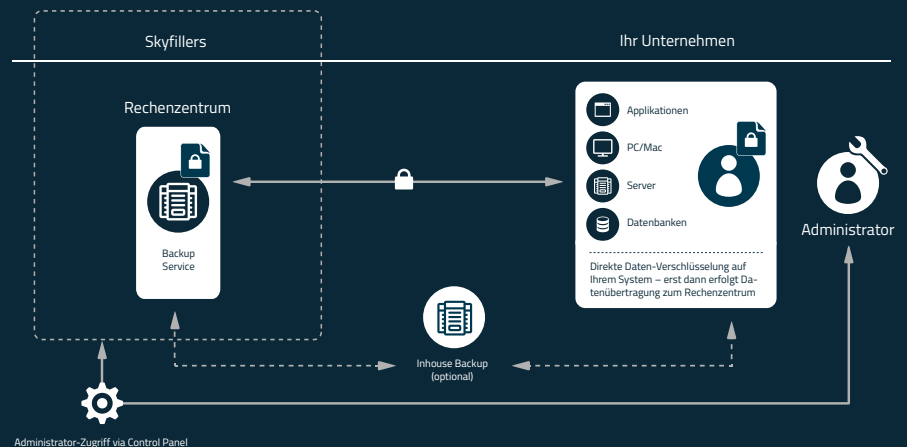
Skyfillers

Ihr Unternehmen

Rechenzentrum

Backup Service

Applikationen

PC/Mac

Server

Datenbanken

Direkte Daten-Verschlüsselung auf Ihrem System – erst dann erfolgt Datenübertragung zum Rechenzentrum

Administrator

Inhouse Backup (optional)

Administrator-Zugriff via Control Panel